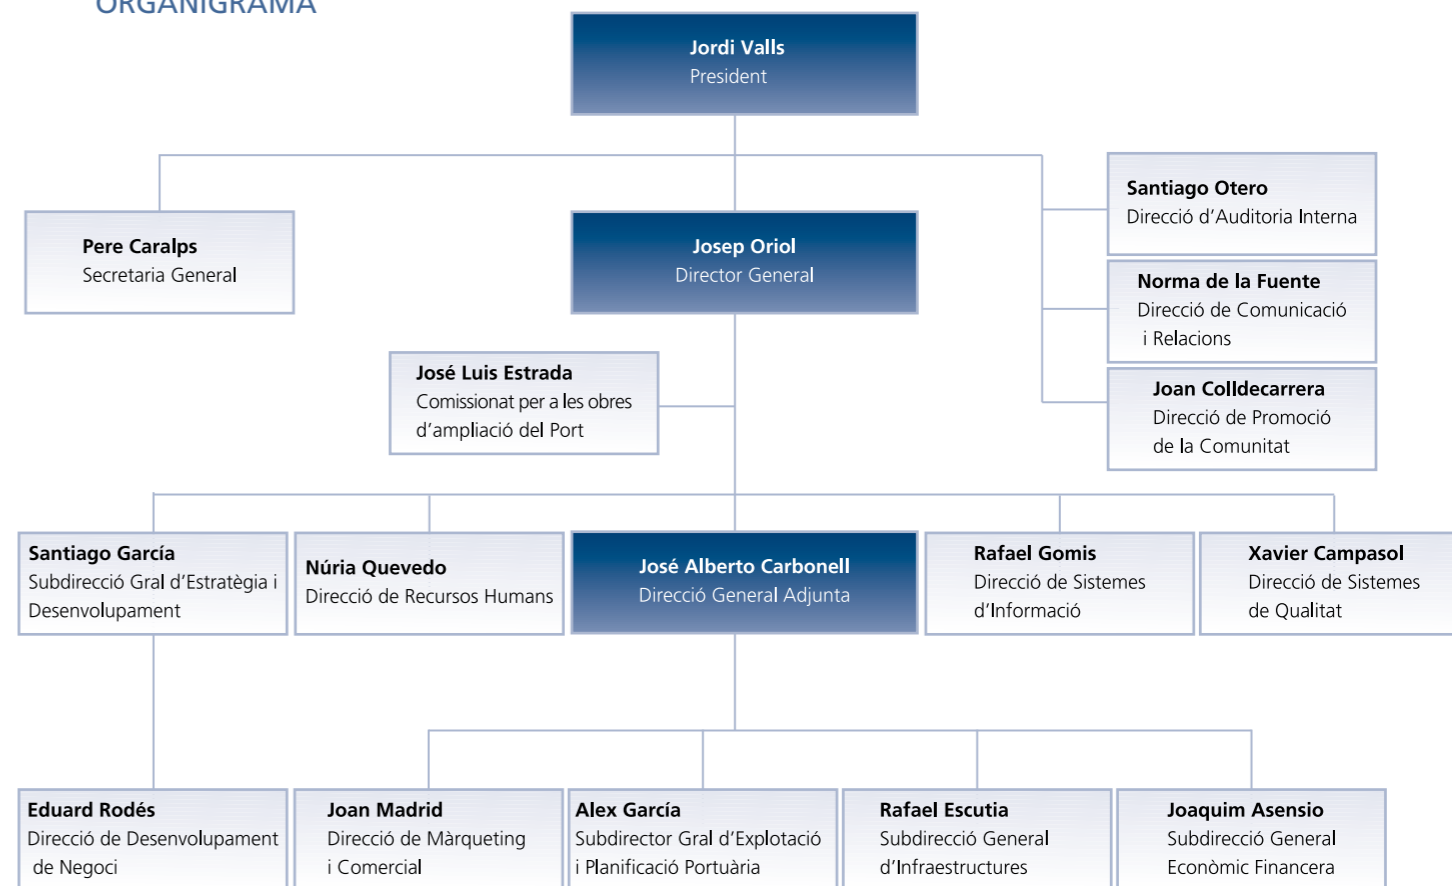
ORGANIGRAMA

Jordi Valls
President

Pere Caralps
Secretaria General

Josep Oriol
Director General

Santiago Otero
Direcció d'Auditoria Interna

Norma de la Fuente
Direcció de Comunicació i Relacions

Joan Colldecarrera
Direcció de Promoció de la Comunitat

José Luis Estrada
Comissionat per a les obres d'ampliació del Port

Santiago García
Subdirecció Gral d'Estratègia i Desenvolupament

Núria Quevedo
Direcció de Recursos Humans

José Alberto Carbonell
Direcció General Adjunta

Rafael Gomis
Direcció de Sistemes d'Informació

Xavier Campasol
Direcció de Sistemes de Qualitat

Eduard Rodés
Direcció de Desenvolupament de Negoci

Joan Madrid
Direcció de Màrqueting i Comercial

Alex García
Subdirector Gral d'Explotació i Planificació Portuària

Rafael Escutia
Subdirecció General d'Infraestructures

Joaquim Asensio
Subdirecció General Econòmic Financera